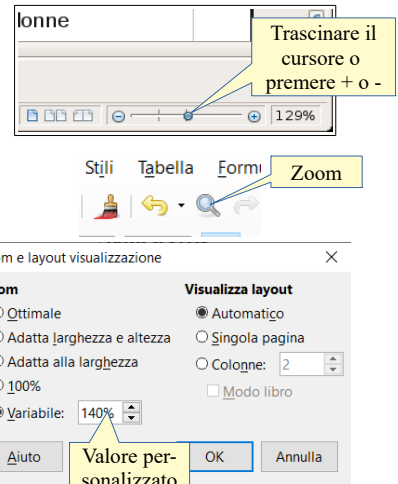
lonne

Trascinare il cursore o premere + o -

129%

Stili Tabella Form

Zoom

m e layout visualizzazione

om

Ottimale

Adatta larghezza e altezza

Adatta alla larghezza

100%

Variabile: 140%

Visualizza layout

Automatico

Singola pagina

Colonne: 2

Modo libro

Aiuto

Valore personalizzato

OK

Annulla